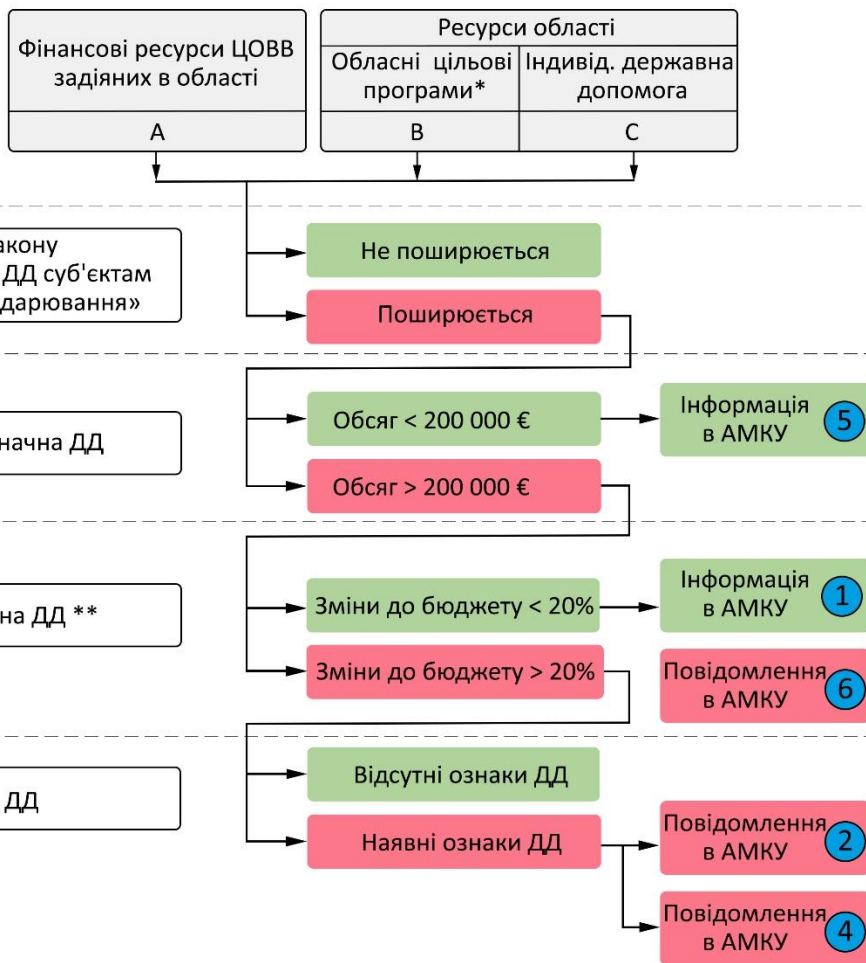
Фінансові ресурси ЦОВВ задіяних в області

A

Ресурси області

Обласні цільові програми*

B

Індивід. державна допомога

C

акону
ДД суб'єктам
дарювання»

Не поширюється

Поширюється

начна ДД

Обсяг < 200 000 €

Інформація в АМКУ 5

Обсяг > 200 000 €

на ДД **

Зміни до бюджету < 20%

Інформація в АМКУ 1

Зміни до бюджету > 20%

Повідомлення в АМКУ 6

ДД

Відсутні ознаки ДД

Наявні ознаки ДД

Повідомлення в АМКУ 2

Повідомлення в АМКУ 4